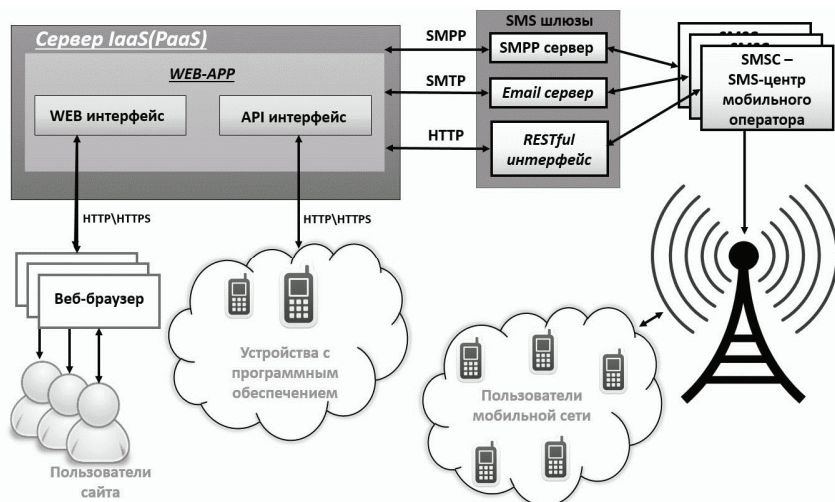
Сервер IaaS(PaaS)

WEB-APP

WEB интерфейс

API интерфейс

SMS шлюзы

SMPP

SMPP сервер

SMTP

Email сервер

HTTP

RESTful интерфейс

SMSC – SMS-центр мобильного оператора

HTTP\HTTPS

HTTP\HTTPS

Веб-браузер

Устройства с программным обеспечением

Пользователи мобильной сети

Пользователи сайта